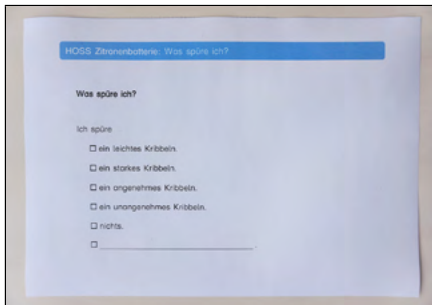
HOSS Zitronenbatterie: Was spüre ich?

Was spüre ich?

Ich spüre

☐ ein leichtes Kribbeln.

☐ ein starkes Kribbeln.

☐ ein angenehmes Kribbeln.

☐ ein unangenehmes Kribbeln.

☐ nichts.

☐ ______________________.